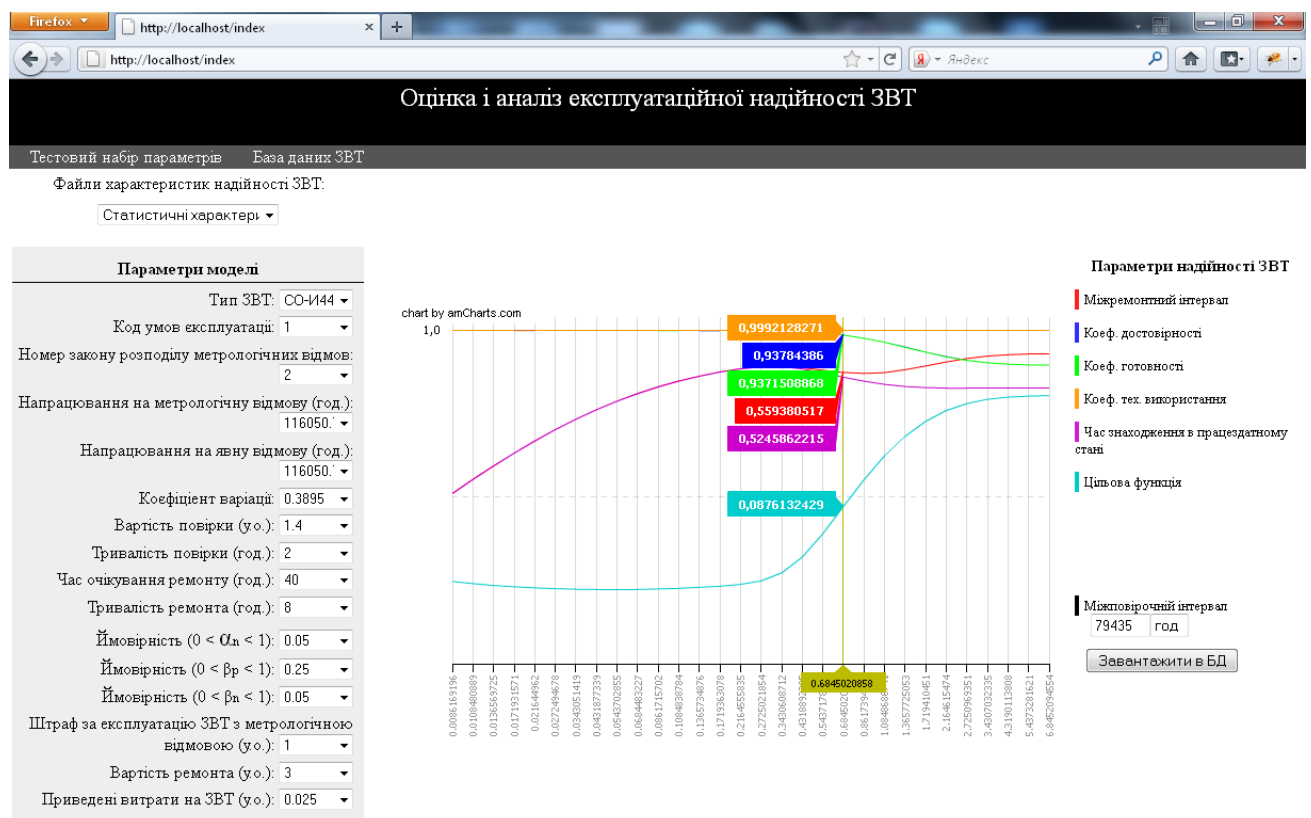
Firefox
http://localhost/index
+
http://localhost/index
Яндекс

Оцінка і аналіз експлуатаційної надійності ЗВТ

Тестовий набір параметрів  База даних ЗВТ

Файли характеристик надійності ЗВТ:
Статистичні характері

Параметри моделі
Тип ЗВТ: СО-И44
Код умов експлуатації: 1
Номер закону розподілу метрологічних відмов: 2
Напрацювання на метрологічну відмову (год.): 116050.
Напрацювання на явну відмову (год.): 116050.
Коефіцієнт варіації: 0.3895
Вартість повірки (у.о.): 1.4
Тривалість повірки (год.): 2
Час очікування ремонту (год.): 40
Тривалість ремонта (год.): 8
Ймовірність ($0 < \alpha_n < 1$): 0.05
Ймовірність ($0 < \beta_p < 1$): 0.25
Ймовірність ($0 < \beta_n < 1$): 0.05
Штраф за експлуатацію ЗВТ з метрологічною відмовою (у.о.): 1
Вартість ремонта (у.о.): 3
Приведені витрати на ЗВТ (у.о.): 0.025

chart by amCharts.com
1,0
0,9992128271
0,93784386
0,9371508868
0,559380517
0,5245862215
0,0876132429
0.6845020858
0.0086169196
0.0108480889
0.0136569725
0.0171931571
0.021644962
0.0272494678
0.0343051419
0.0431877339
0.0543702855
0.0684483227
0.0861715702
0.1084838784
0.1365734876
0.1719363078
0.216455835
0.2725021854
0.3430608712
0.4318897
0.543717
0.684502
0.861739
1.084868
1.3657725053
1.719410451
2.16461547
2.7250969351
3.4307032335
4.3190113808
5.4373281621
6.8452094554

Параметри надійності ЗВТ
Міжремонтний інтервал
Коеф. достовірності
Коеф. готовності
Коеф. тех. використання
Час знаходження в працездатному стані
Цільова функція

Міжповірочний інтервал
79435 год
Завантажити в БД